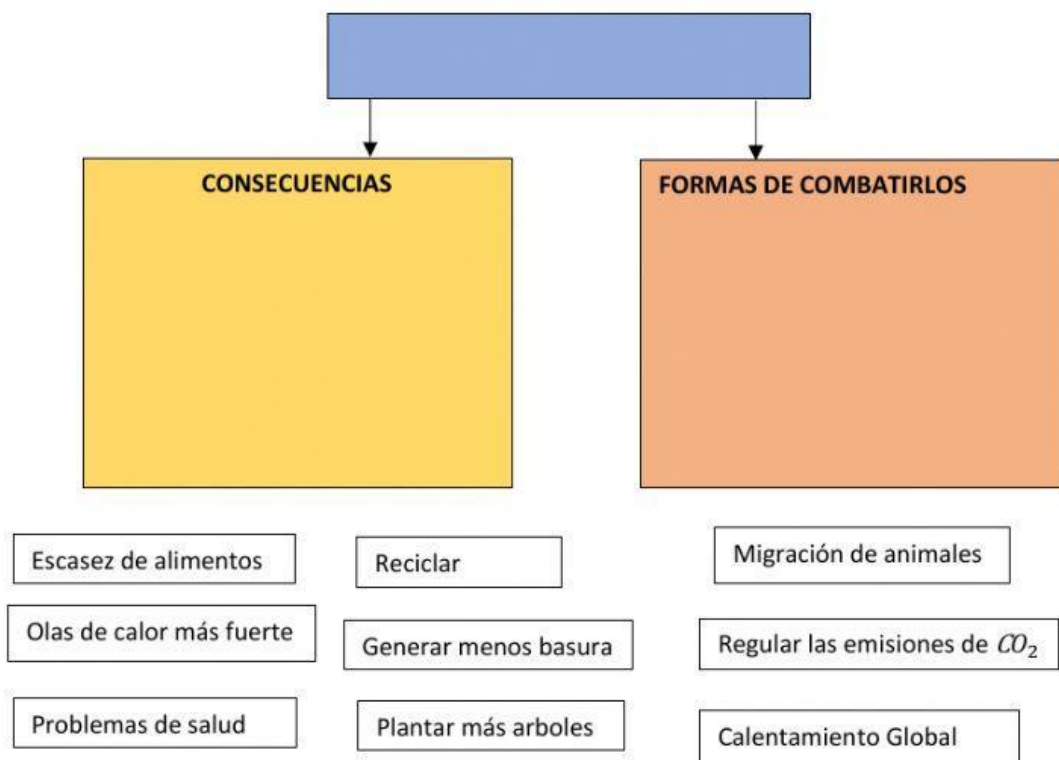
CONSECUENCIAS

FORMAS DE COMBATIRLOS

Escasez de alimentos

Reciclar

Migración de animales

Olas de calor más fuerte

Generar menos basura

Regular las emisiones de $CO_2$

Problemas de salud

Plantar más arboles

Calentamiento Global